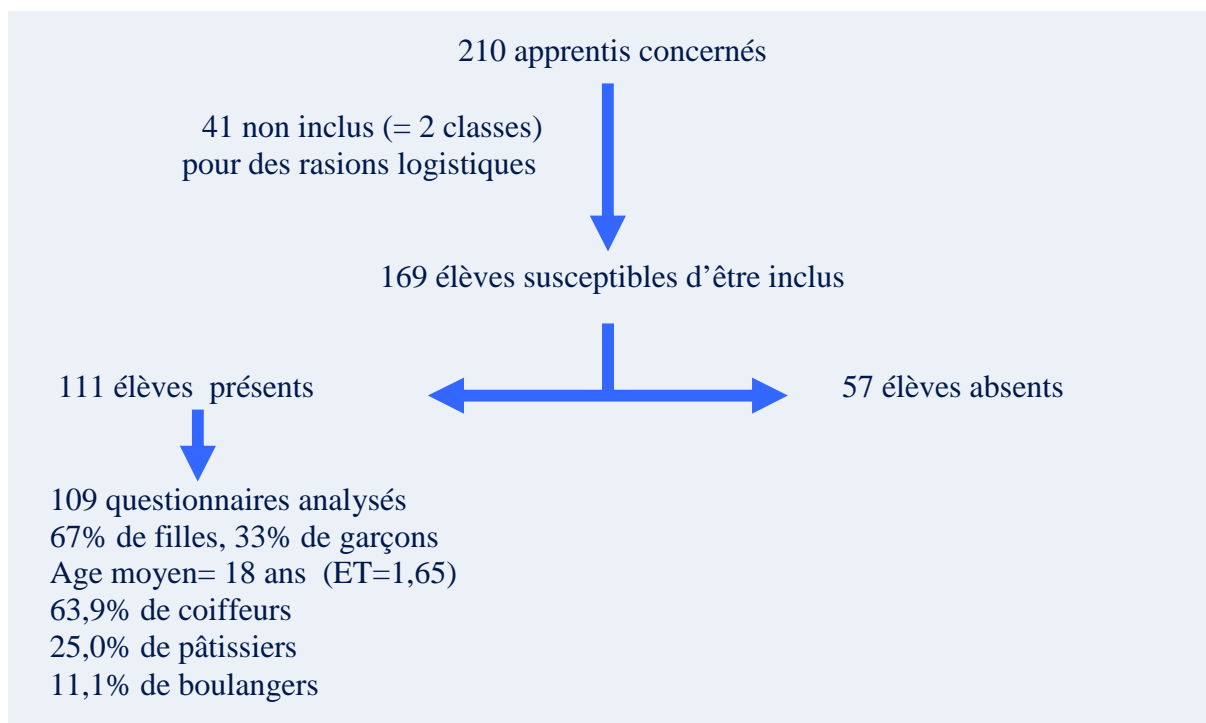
210 apprentis concernés

41 non inclus (= 2 classes)
pour des rasions logistiques

169 élèves susceptibles d’être inclus

111 élèves présents

57 élèves absents

109 questionnaires analysés
67% de filles, 33% de garçons
Age moyen= 18 ans (ET=1,65)
63,9% de coiffeurs
25,0% de pâtissiers
11,1% de boulangers